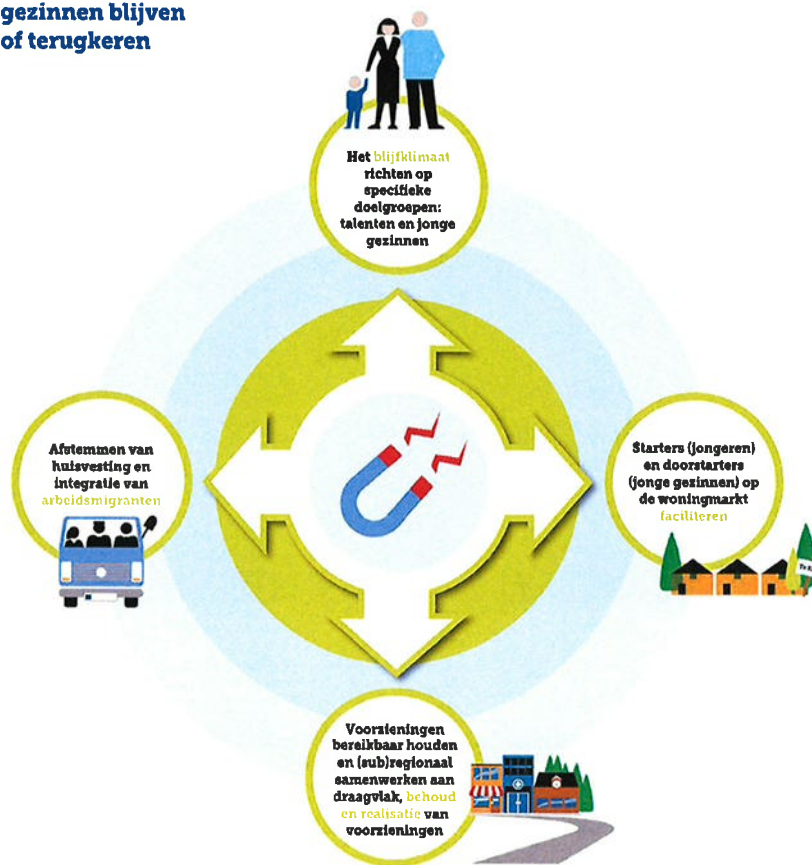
gezinnen blijven of terugkeren

Het blijfklimaat richten op specifieke doelgroepen: talenten en jonge gezinnen

Afstemmen van huisvesting en integratie van arbeidsmigranten

Starters (jongeren) en doorstarters (jonge gezinnen) op de woningmarkt faciliteren

Voorzieningen bereikbaar houden en (sub)regionaal samenwerken aan draagvlak, behoud en realisatie van voorzieningen